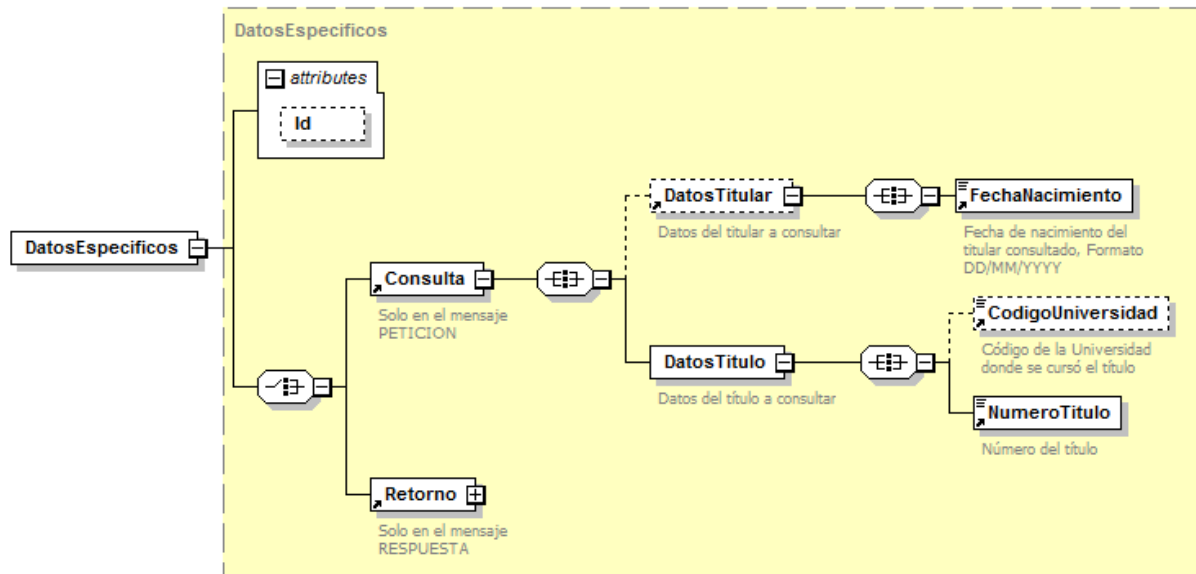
DatosEspecificos

attributes

Id

DatosEspecificos

DatosTitular

Datos del titular a consultar

FechaNacimiento

Fecha de nacimiento del titular consultado, Formato DD/MM/YYYY

Consulta

Solo en el mensaje PETICION

CodigoUniversidad

Código de la Universidad donde se cursó el título

DatosTitulo

Datos del título a consultar

NumeroTitulo

Número del título

Retorno

Solo en el mensaje RESPUESTA